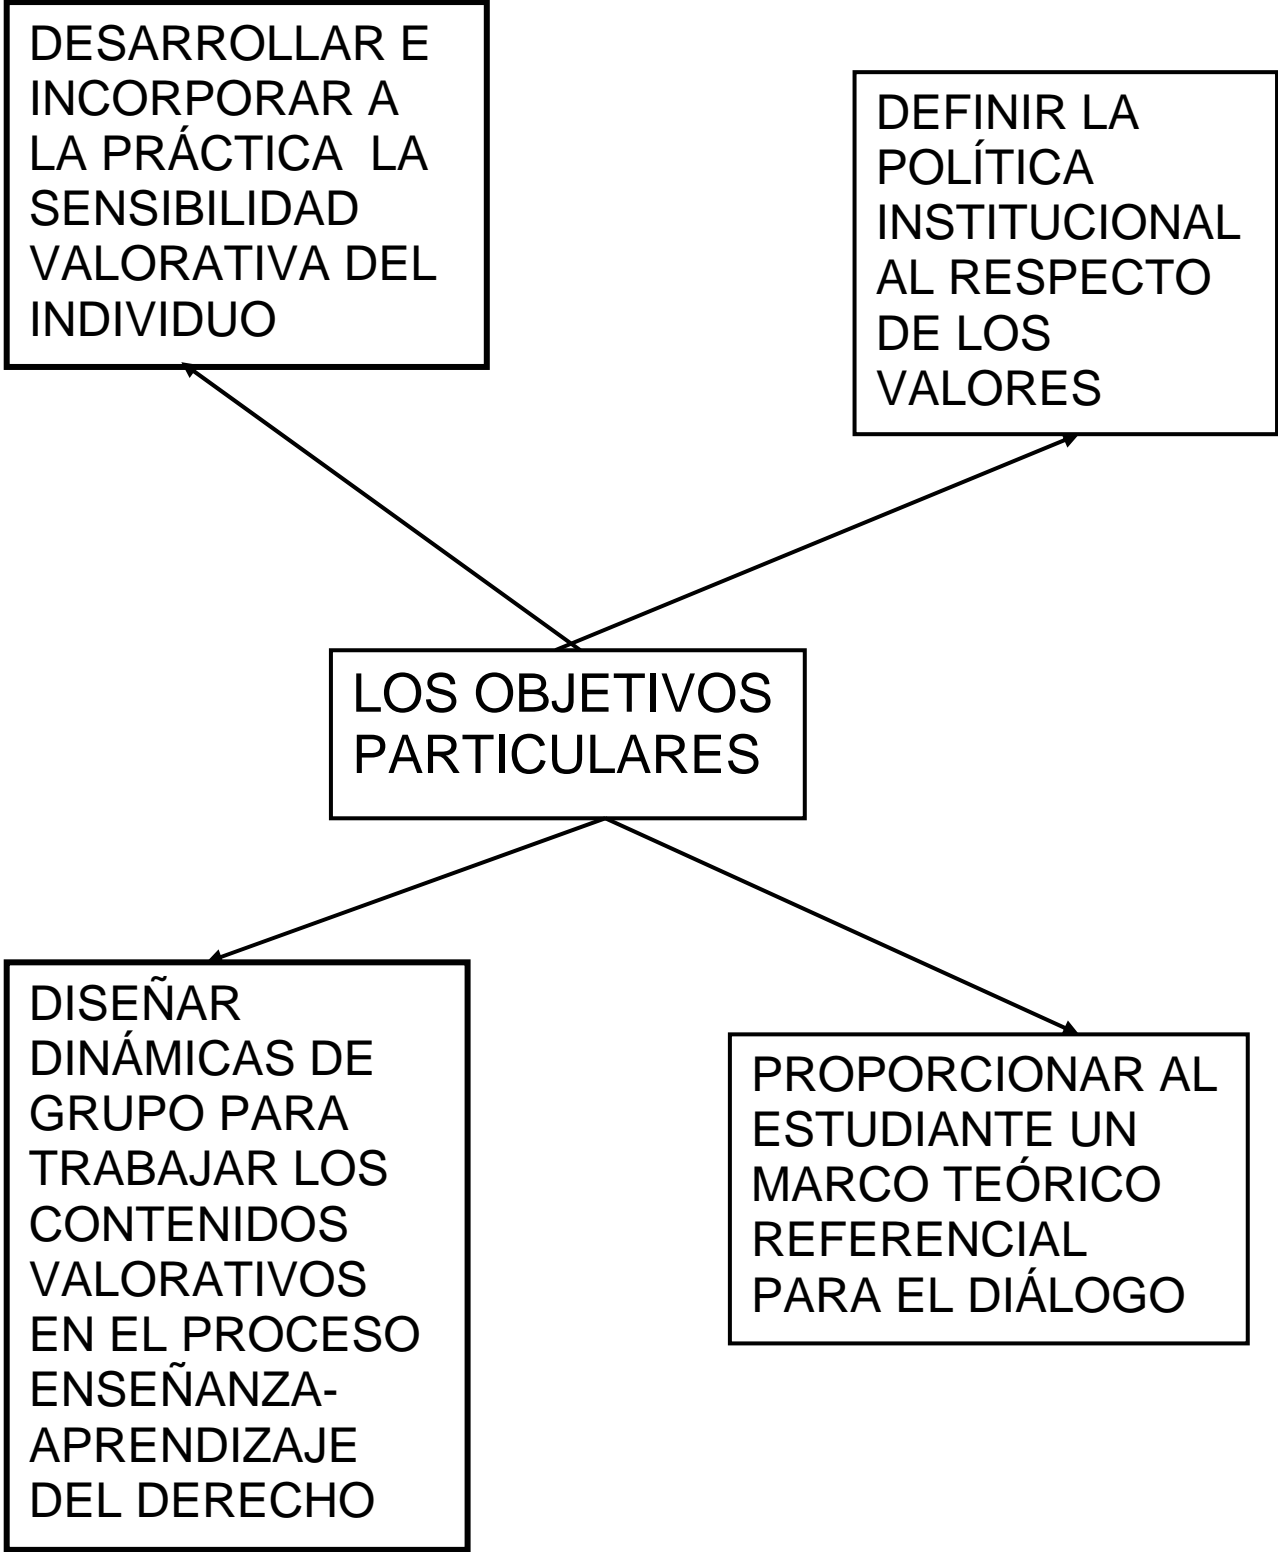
DESARROLLAR E INCORPORAR A LA PRÁCTICA LA SENSIBILIDAD VALORATIVA DEL INDIVIDUO

DEFINIR LA POLÍTICA INSTITUCIONAL AL RESPECTO DE LOS VALORES

LOS OBJETIVOS PARTICULARES

DISEÑAR DINÁMICAS DE GRUPO PARA TRABAJAR LOS CONTENIDOS VALORATIVOS EN EL PROCESO ENSEÑANZA-APRENDIZAJE DEL DERECHO

PROPORCIONAR AL ESTUDIANTE UN MARCO TEÓRICO REFERENCIAL PARA EL DIÁLOGO